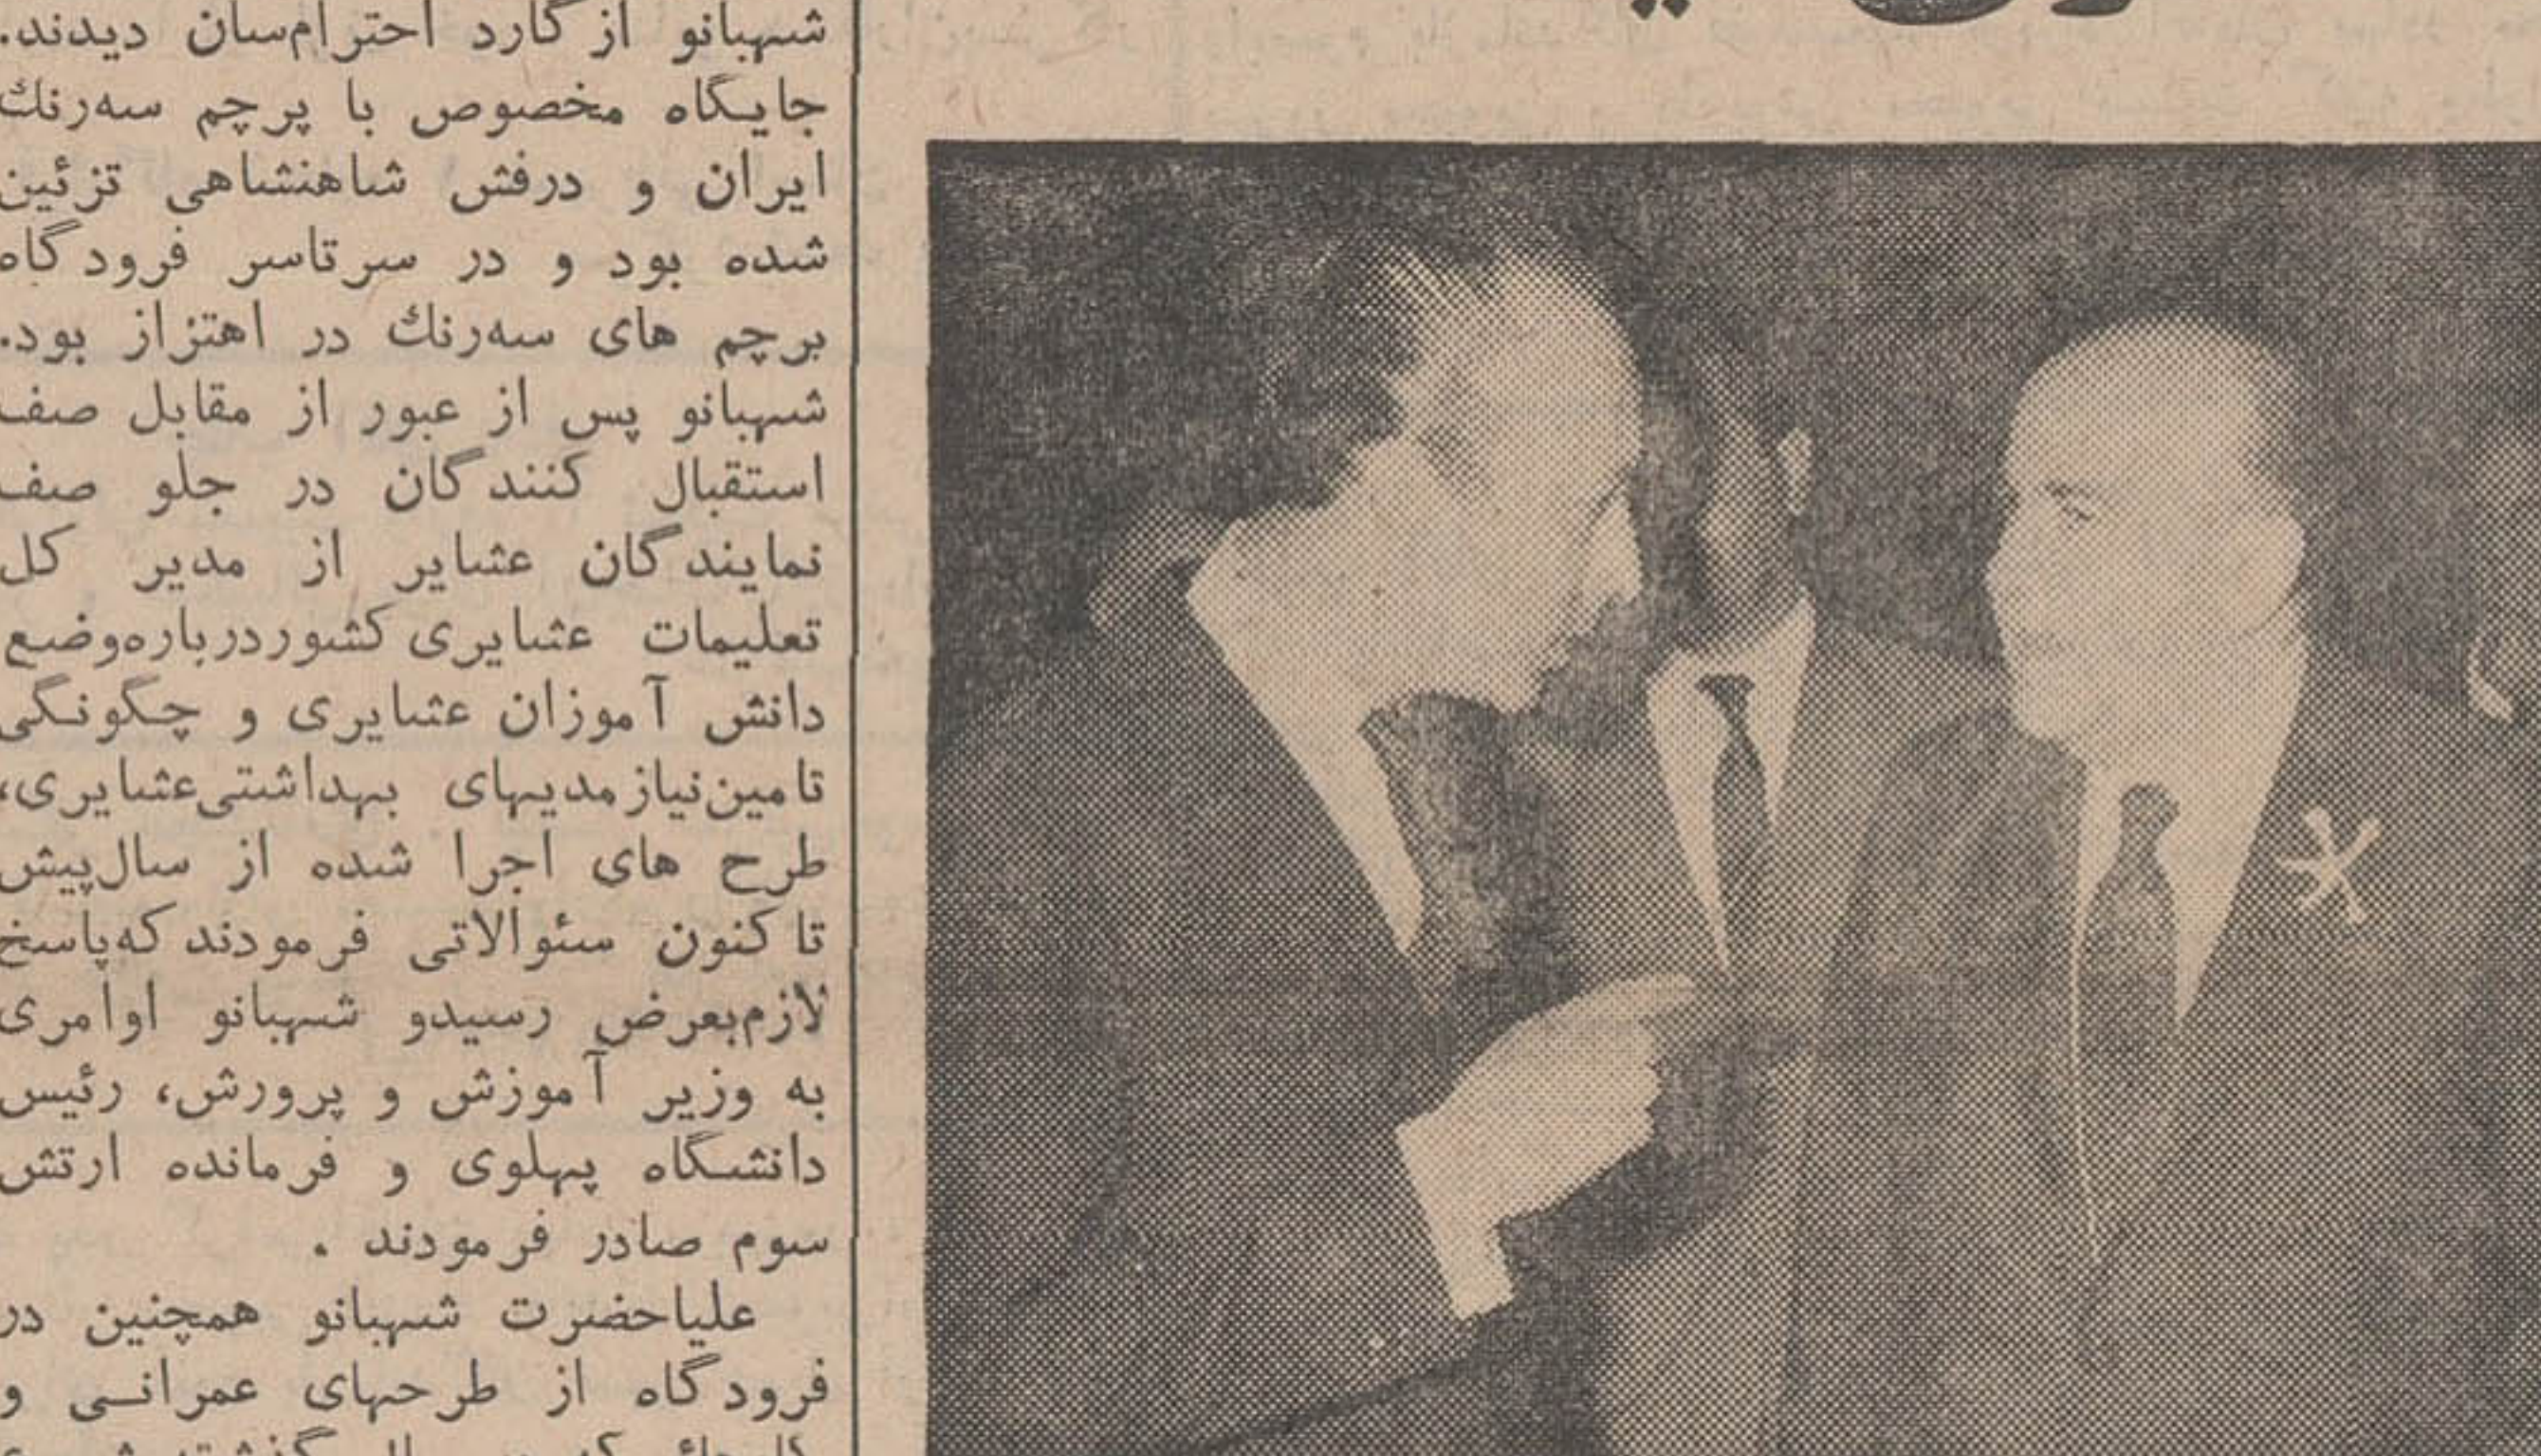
شهبانو از گارد احترام‌سان دیدند. جایگاه مخصوص با پرچم سه‌رنك ایران و درفش شاهنشاهی تزئین شده بود و در سرتاسر فرودگاه برچم های سه‌رنك در اهتزاز بود. شهبانو پس از عبور از مقابل صف استقبال کنندگان در جلو صف نمایندگان عشایر از مدیر کل تعلیمات عشایری کشوردرباره‌وضع دانش آموزان عشایری و چگونگی تامین‌نیازمدیهای بهداشتی‌عشایری، طرح های اجرا شده از سال‌پیش تا کنون سئوالاتی فرمودند که‌پاسخ لازم‌بعرض رسیدو شهبانو اوامری به وزیر آموزش و پرورش، رئیس دانشگاه پهلوی و فرمانده ارتش سوم صادر فرمودند .

علیاحضرت شهبانو همچنین در فرودگاه از طرحهای عمرانـی و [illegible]